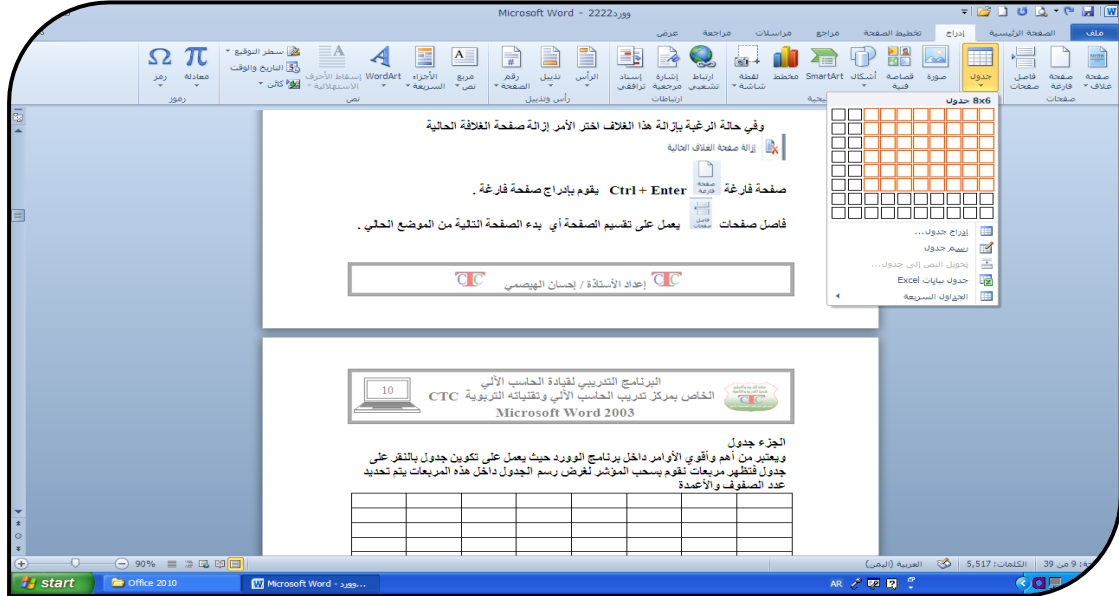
وورد2222 - Microsoft Word

ملف | الصفحة الرئيسية | إدراج | تخطيط الصفحة | مراجع | مراسلات | مراجعة | عرض

صفحة غلاف | صفحة فارغة | فاصل صفحات | صفحات
جدول | صورة | قصاصة فنية | أشكال | SmartArt | مخطط | لقطة شاشة
ارتباط تشعبي | إشارة مرجعية | إسناد ترافقي | ارتباطات
الرأس | تذييل | رقم الصفحة | رأس وتذييل
مربع نص | الأجزاء السريعة | WordArt | إسقاط الأحرف الاستهلالية | سطر التوقيع | التاريخ والوقت | كائن | نص
معادلة | رمز | رموز

جدول 8x6
إدراج جدول...
رسم جدول
تحويل النص إلى جدول...
جدول بيانات Excel
الجداول السريعة

وفي حالة الرغبة بإزالة هذا الغلاف اختر الأمر إزالة صفحة الغلافة الحالية

إزالة صفحة الغلاف الحالية

صفحة فارغة صفحة فارغة Ctrl + Enter يقوم بإدراج صفحة فارغة .

فاصل صفحات فاصل صفحات يعمل على تقسيم الصفحة أي بدء الصفحة التالية من الموضع الحالي .

إعداد الأستاذة / إحسان الهيصمي

10
البرنامج التدريبي لقيادة الحاسب الآلي
الخاص بمركز تدريب الحاسب الآلي وتقنياته التربوية CTC
Microsoft Word 2003

الجزء جدول
ويعتبر من أهم وأقوي الأوامر داخل برنامج الوورد حيث يعمل على تكوين جدول بالنقر على جدول فتظهر مربعات نقوم بسحب المؤشر لغرض رسم الجدول داخل هذه المربعات يتم تحديد عدد الصفوف والأعمدة

الصفحة: 9 من 39 | الكلمات: 5,517 | العربية (اليمن) | 90%

start | Office 2010 | Microsoft Word - وورد... | AR